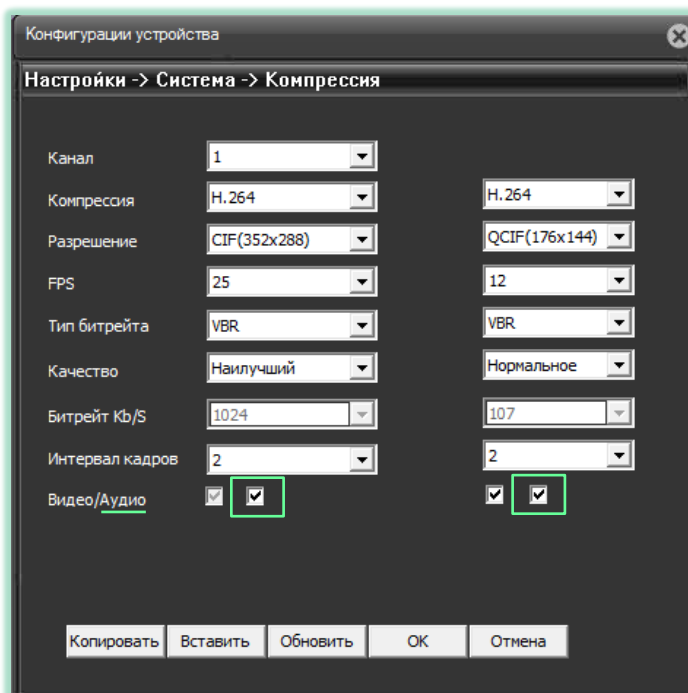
Конфигурации устройства

Настройки -> Система -> Компрессия

Канал 1

Компрессия H.264 H.264

Разрешение CIF(352x288) QCIF(176x144)

FPS 25 12

Тип битрейта VBR VBR

Качество Наилучший Нормальное

Битрейт Kb/S 1024 107

Интервал кадров 2 2

Видео/Аудио

Копировать Вставить Обновить OK Отмена